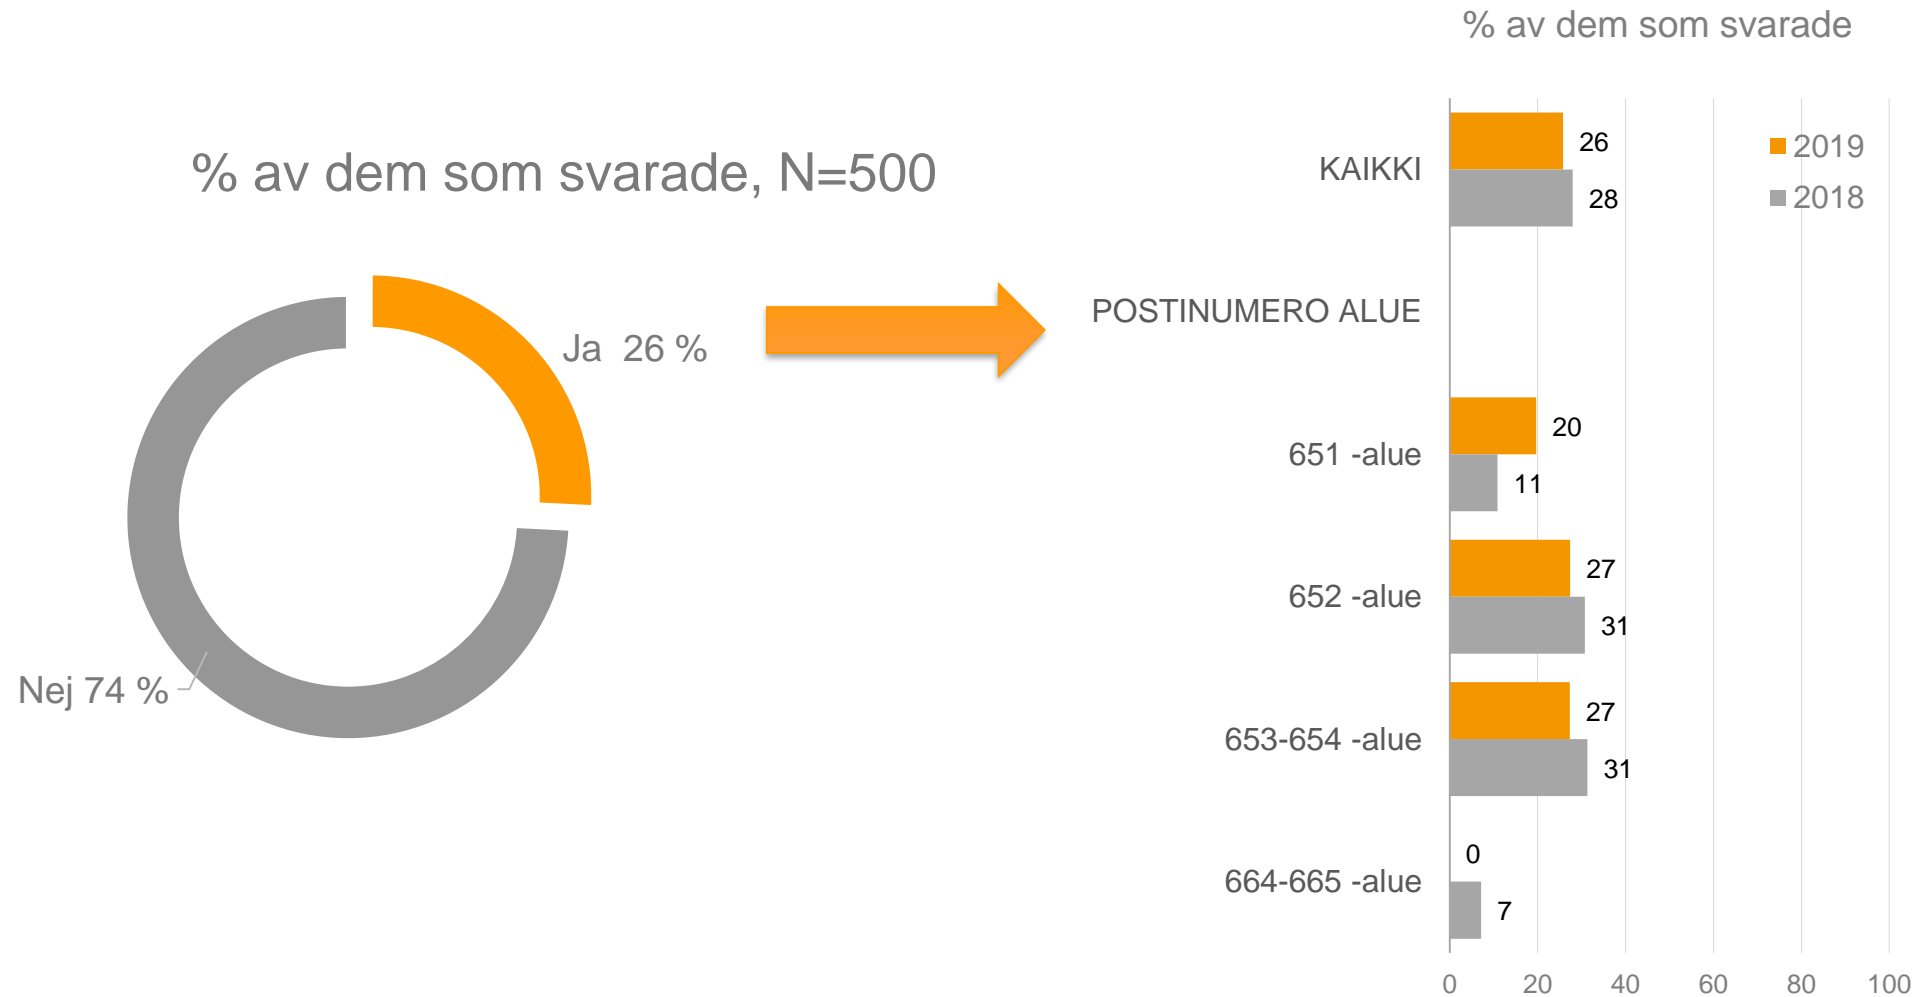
% av dem som svarade, N=500

Ja 26 %

Nej 74 %

% av dem som svarade

2019
2018

| | 2019 | 2018 |
|---|---|---|
| KAIKKI | 26 | 28 |
| POSTINUMERO ALUE | | |
| 651 -alue | 20 | 11 |
| 652 -alue | 27 | 31 |
| 653-654 -alue | 27 | 31 |
| 664-665 -alue | 0 | 7 |

0 20 40 60 80 100